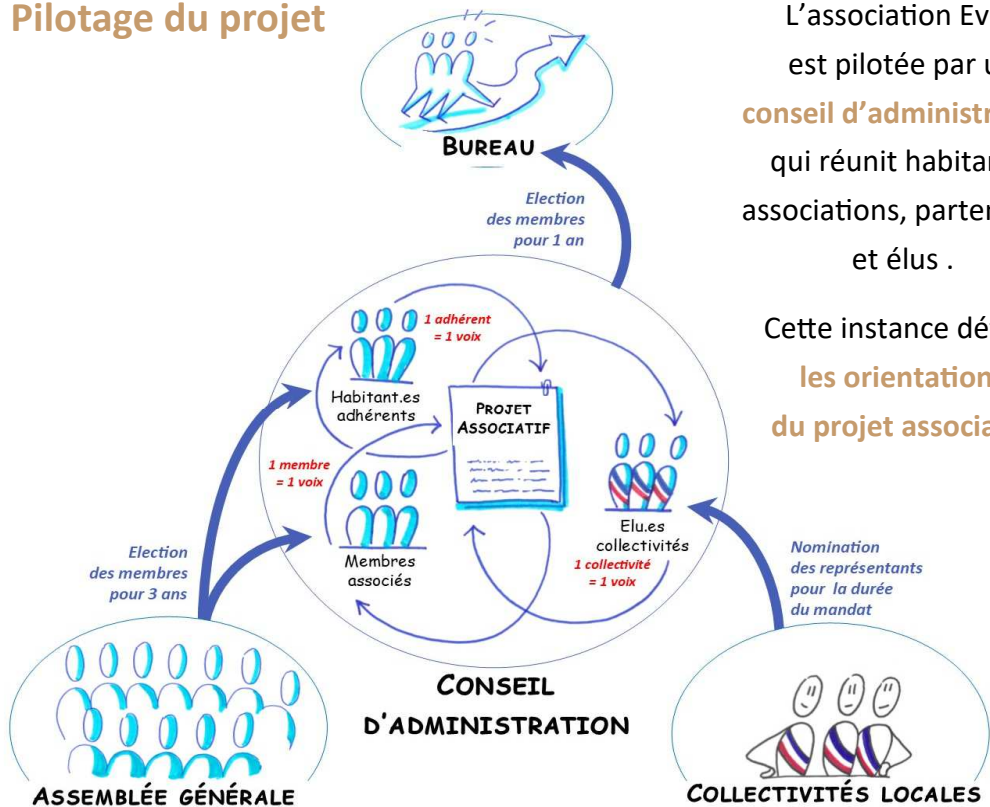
Pilotage du projet

BUREAU

Election des membres pour 1 an

1 adhérent = 1 voix

Habitant.es adhérents

PROJET ASSOCIATIF

1 membre = 1 voix

Membres associés

Elu.es collectivités

1 collectivité = 1 voix

Election des membres pour 3 ans

Nomination des représentants pour la durée du mandat

CONSEIL D'ADMINISTRATION

ASSEMBLÉE GÉNÉRALE

COLLECTIVITÉS LOCALES

L'association Ev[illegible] est pilotée par u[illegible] conseil d'administr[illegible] qui réunit habitan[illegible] associations, parten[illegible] et élus .

Cette instance dé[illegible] les orientation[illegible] du projet associa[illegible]